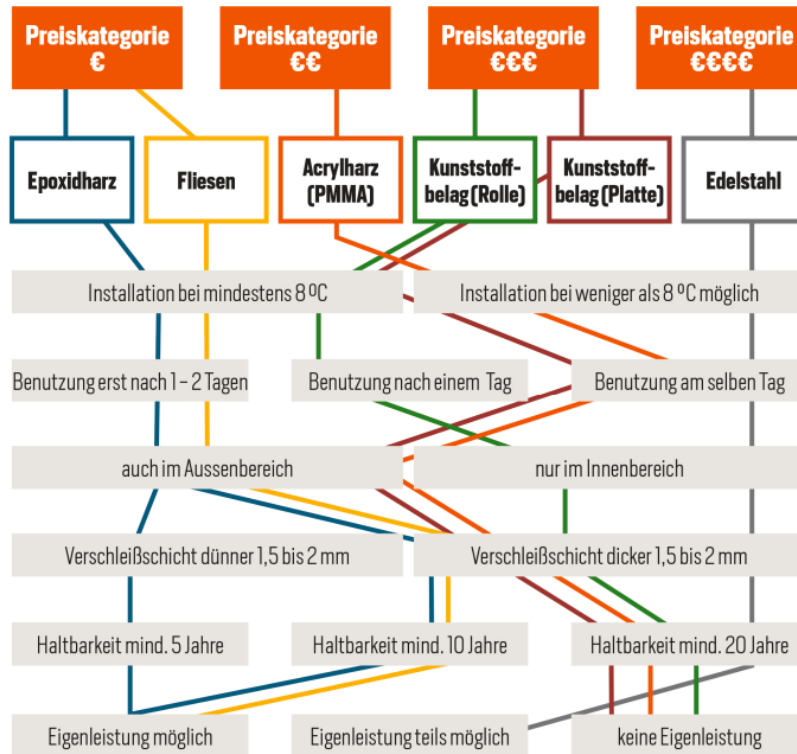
Preiskategorie €

Preiskategorie €€

Preiskategorie €€€

Preiskategorie €€€€

Epoxidharz

Fliesen

Acrylharz (PMMA)

Kunststoffbelag (Rolle)

Kunststoffbelag (Platte)

Edelstahl

Installation bei mindestens 8 ºC

Installation bei weniger als 8 ºC möglich

Benutzung erst nach 1 – 2 Tagen

Benutzung nach einem Tag

Benutzung am selben Tag

auch im Aussenbereich

nur im Innenbereich

Verschleißschicht dünner 1,5 bis 2 mm

Verschleißschicht dicker 1,5 bis 2 mm

Haltbarkeit mind. 5 Jahre

Haltbarkeit mind. 10 Jahre

Haltbarkeit mind. 20 Jahre

Eigenleistung möglich

Eigenleistung teils möglich

keine Eigenleistung